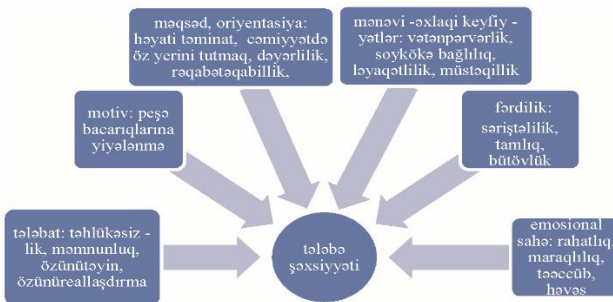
məqsəd, oriyentasiya: həyati təminat, cəmiyyətdə öz yerini tutmaq, dəyərlilik, rəqabətəqabillik,

mənəvi -əxlaqi keyfiy - yətlər: vətənpərvərlik, soykökə bağlılıq, ləyaqətlilik, müstəqillik

motiv: peşə bacarıqlarına yiyələnmə

fərdilik: səriştəlilik, tamlıq, bütövlük

tələbat: təhlükəsiz - lik, məmnunluq, özünütəyin, özünüreallaşdırma

tələbə şəxsiyyəti

emosional sahə: rahatlıq, maraqlılıq, təəccüb, həvəs